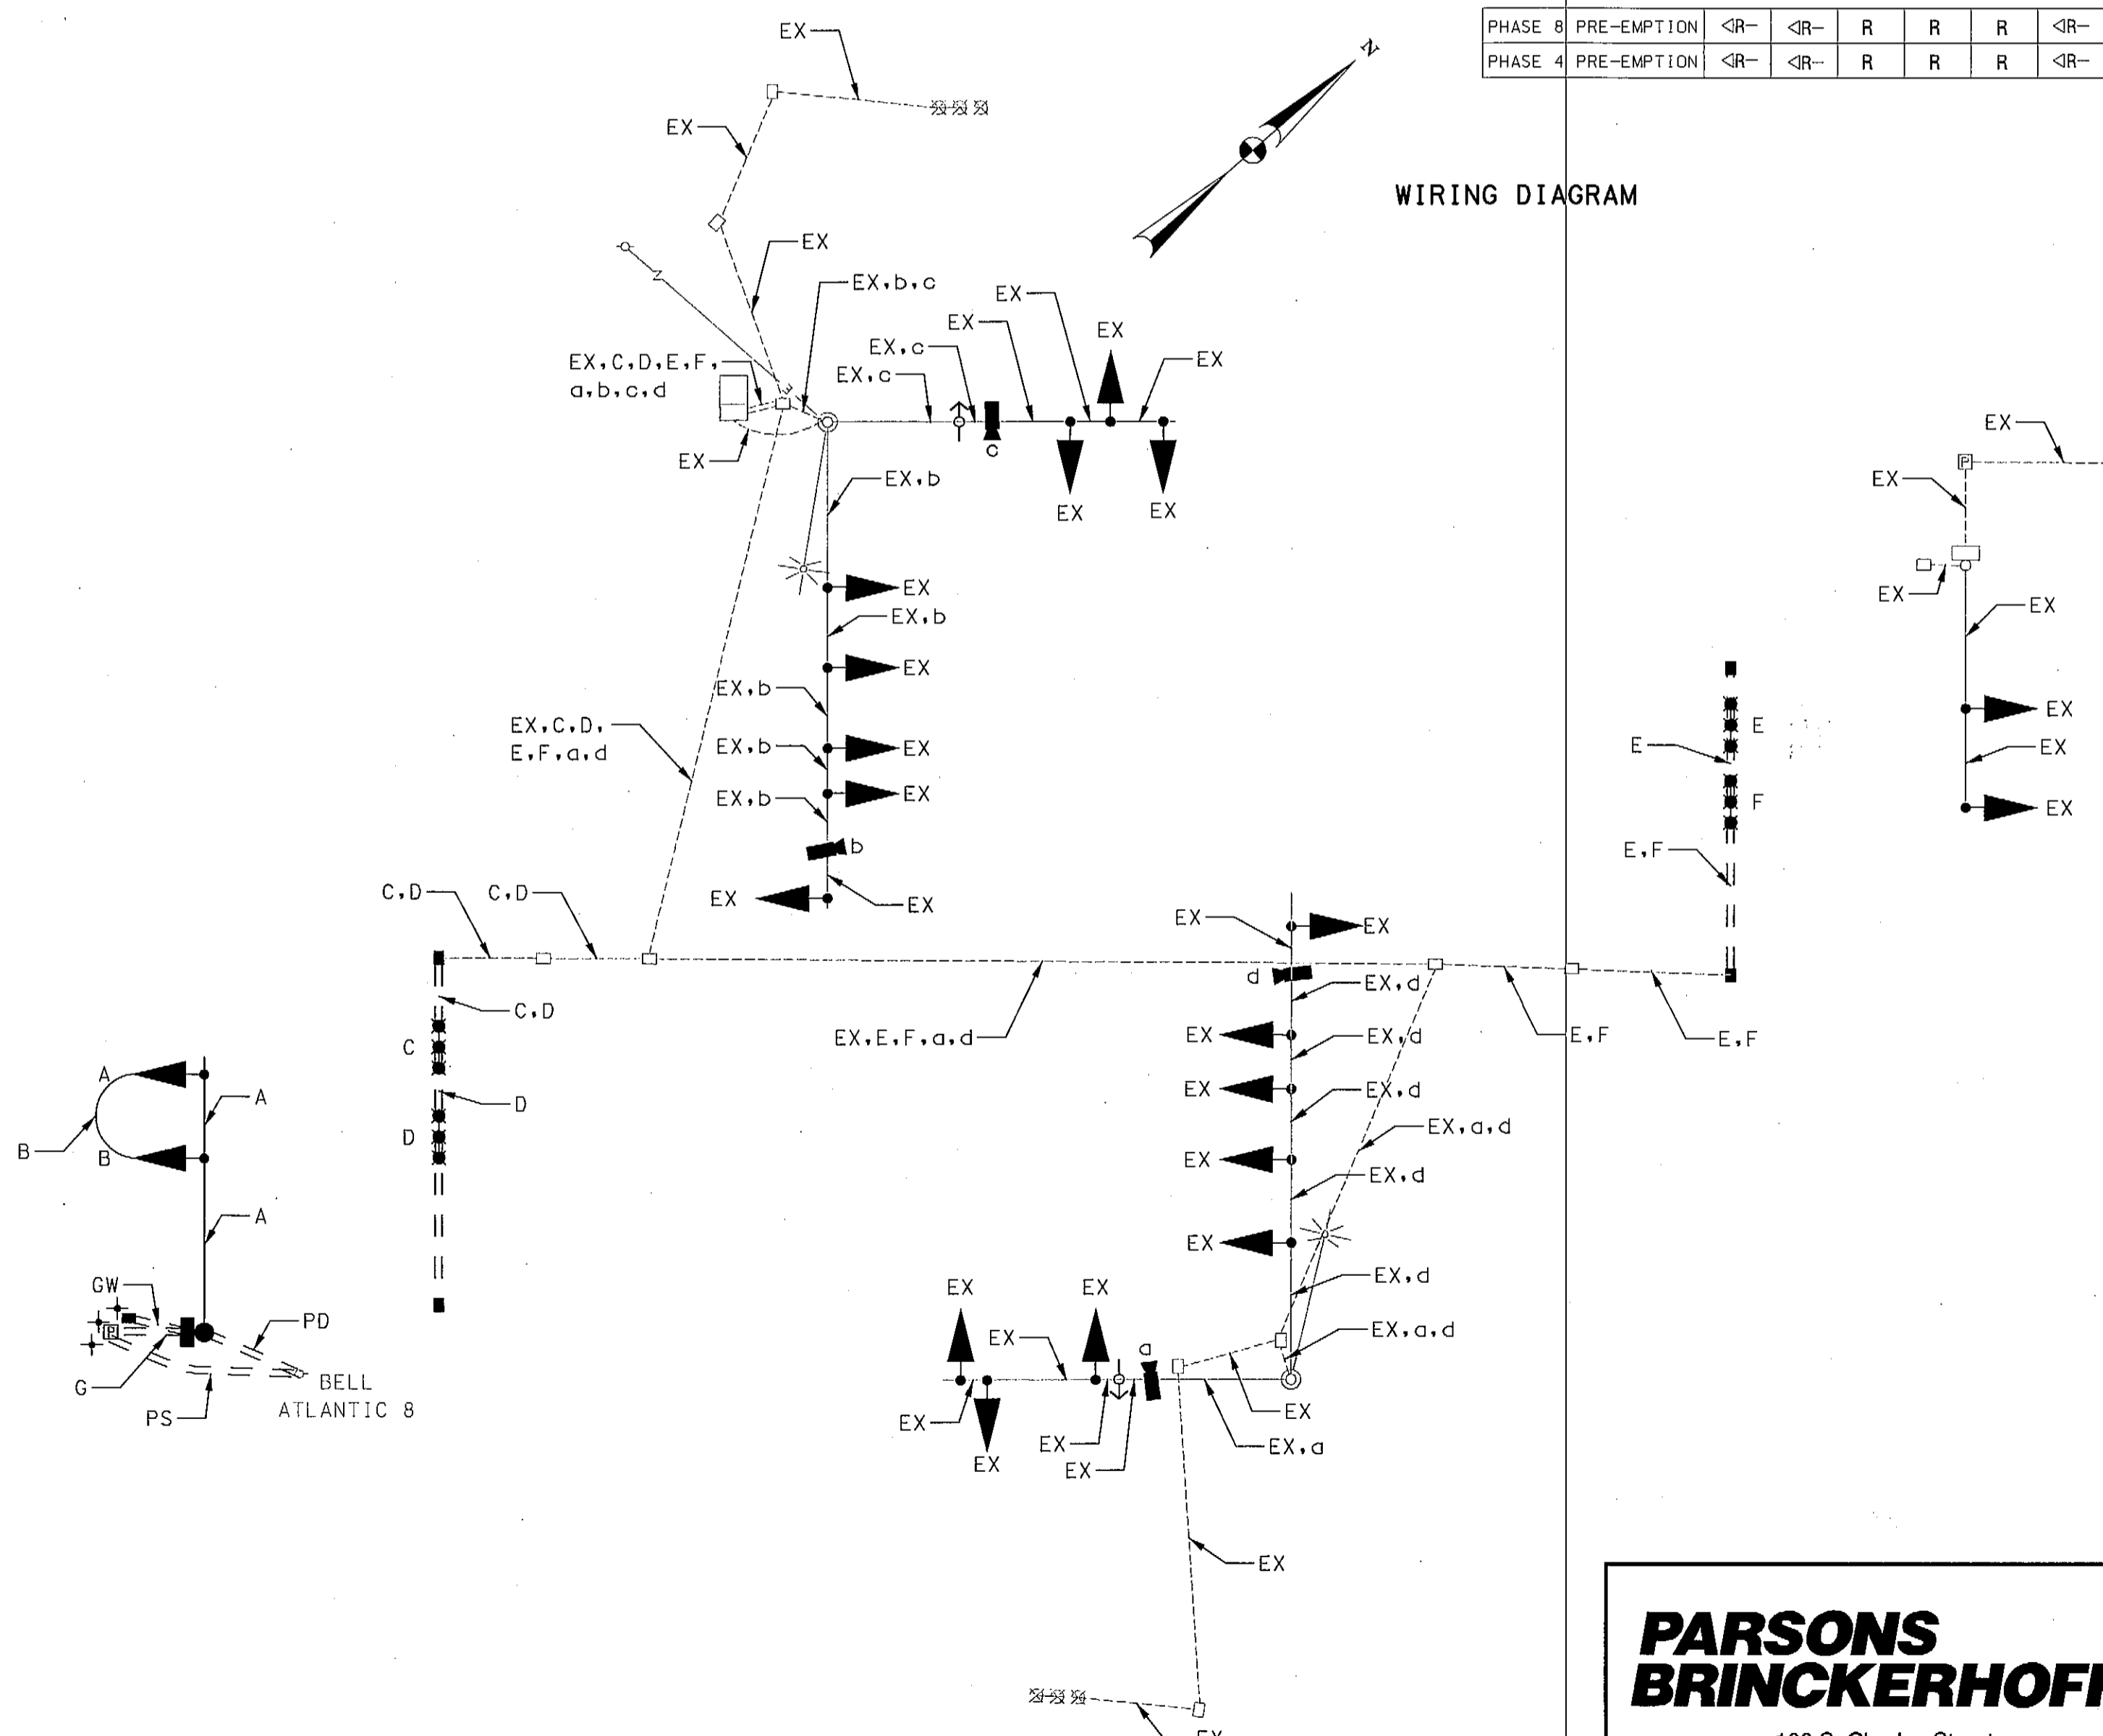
| PHASE 8 | PRE-EMPTION | ◁R– | ◁R– | R | R | R | ◁R– |
|---|---|---|---|---|---|---|---|
| PHASE 4 | PRE-EMPTION | ◁R– | ◁R– | R | R | R | ◁R– |

N

WIRING DIAGRAM

EX
EX
EX
EX,b,c
EX
EX
EX
EX
EX,c
EX,c
EX,C,D,E,F,
a,b,c,d
c
EX
EX
EX
EX,b
EX
EX,b
EX
EX,b
EX,C,D,
E,F,a,d
EX,b
EX
EX,b
EX
b
EX
EX
C,D
C,D
EX
EX
d
EX,d
C,D
EX,E,F,a,d
EX
EX,d
E,F
E,F
C
EX
EX,d
EX,a,d
D
D
EX
EX,d
EX
EX,d
A
A
B
B
A
GW
PD
G
PS
BELL
ATLANTIC 8
EX
EX
EX
a
EX,a,d
EX
EX
EX
EX
EX,a
EX
EX
EX
E
E
F
E,F
EX
EX
EX
EX
EX
EX
EX
EX

PARSONS
BRINCKERHOFF